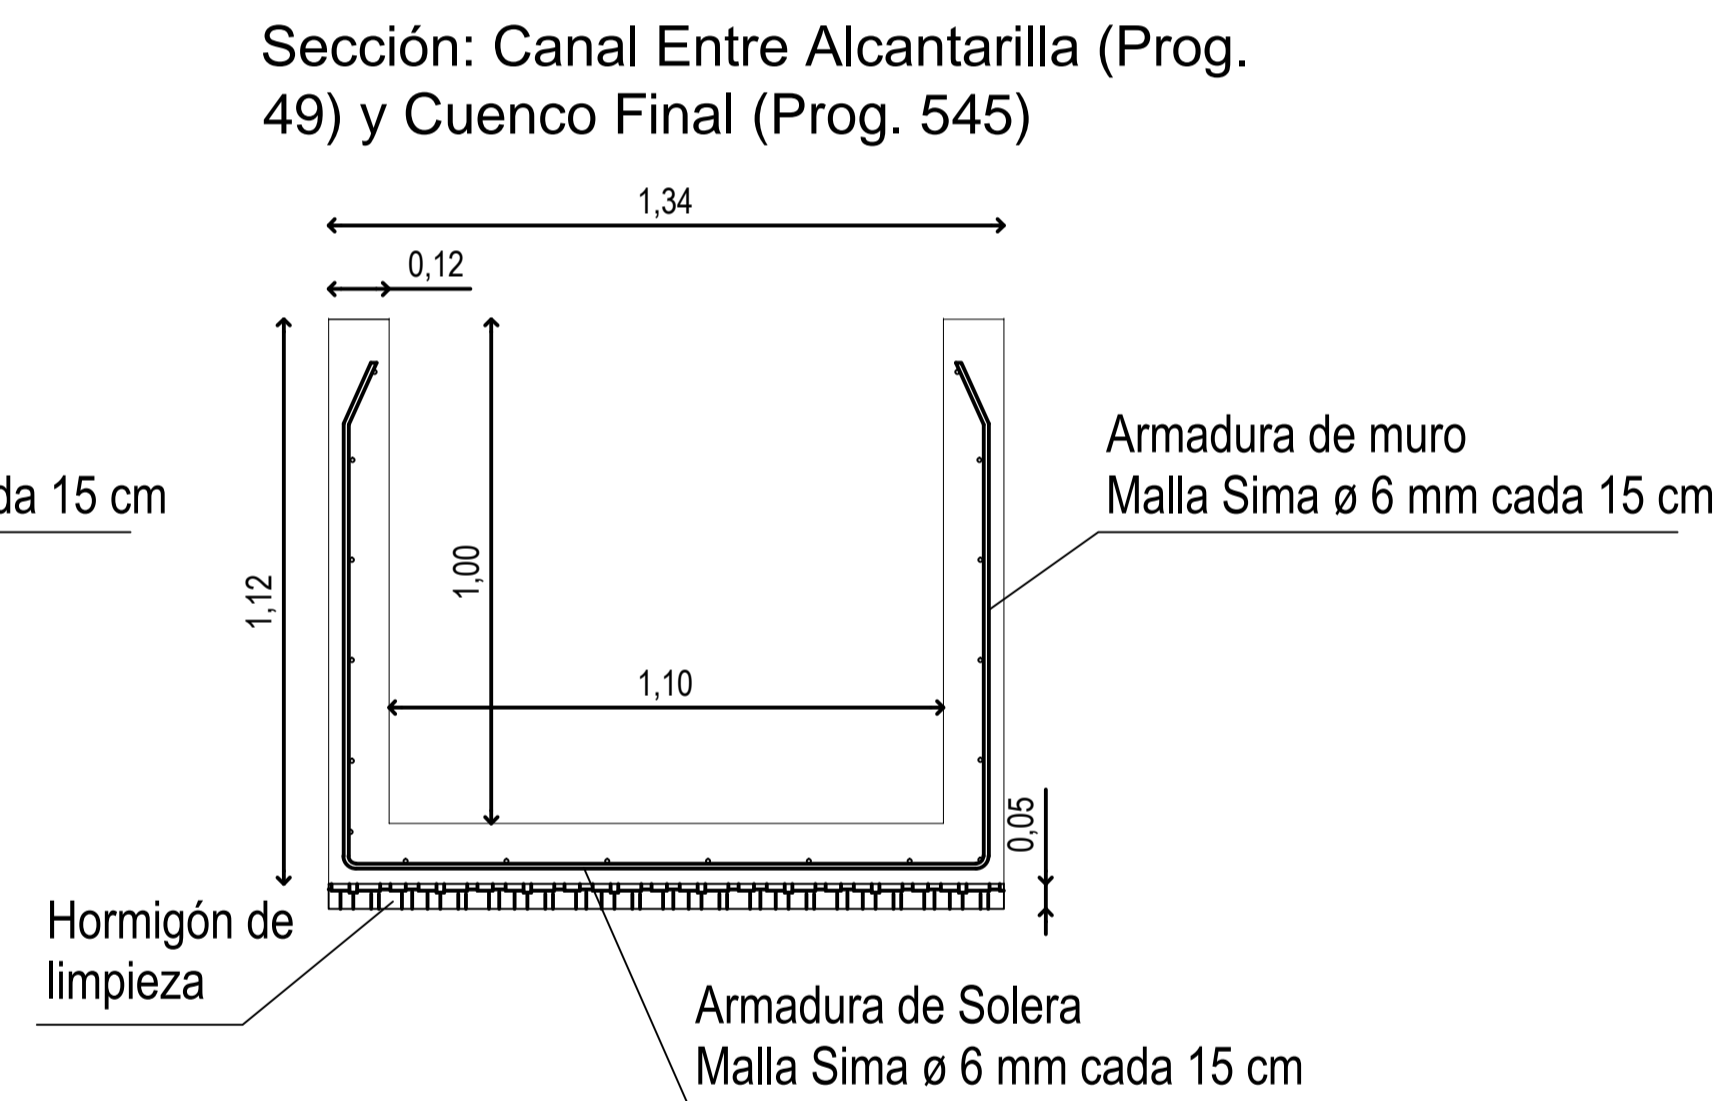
Sección: Canal Entre Alcantarilla (Prog. 49) y Cuenco Final (Prog. 545)

1,34

0,12

da 15 cm

1,12

1,00

Armadura de muro
Malla Sima ø 6 mm cada 15 cm

1,10

0,05

Hormigón de limpieza

Armadura de Solera
Malla Sima ø 6 mm cada 15 cm